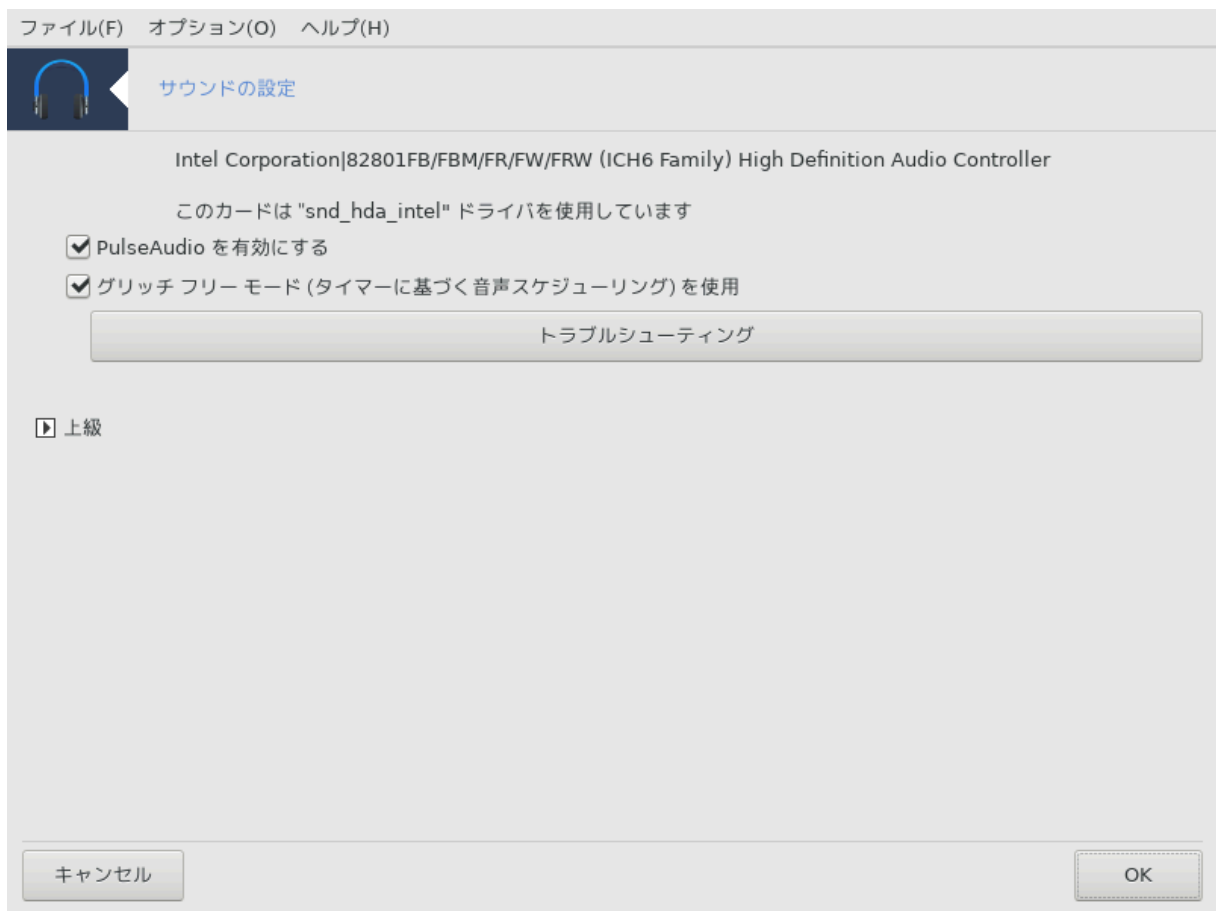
ファイル(F) オプション(O) ヘルプ(H)

サウンドの設定

Intel Corporation|82801FB/FBM/FR/FW/FRW (ICH6 Family) High Definition Audio Controller

このカードは "snd_hda_intel" ドライバを使用しています

PulseAudio を有効にする

グリッチ フリー モード (タイマーに基づく音声スケジューリング) を使用

トラブルシューティング

上級

キャンセル

OK